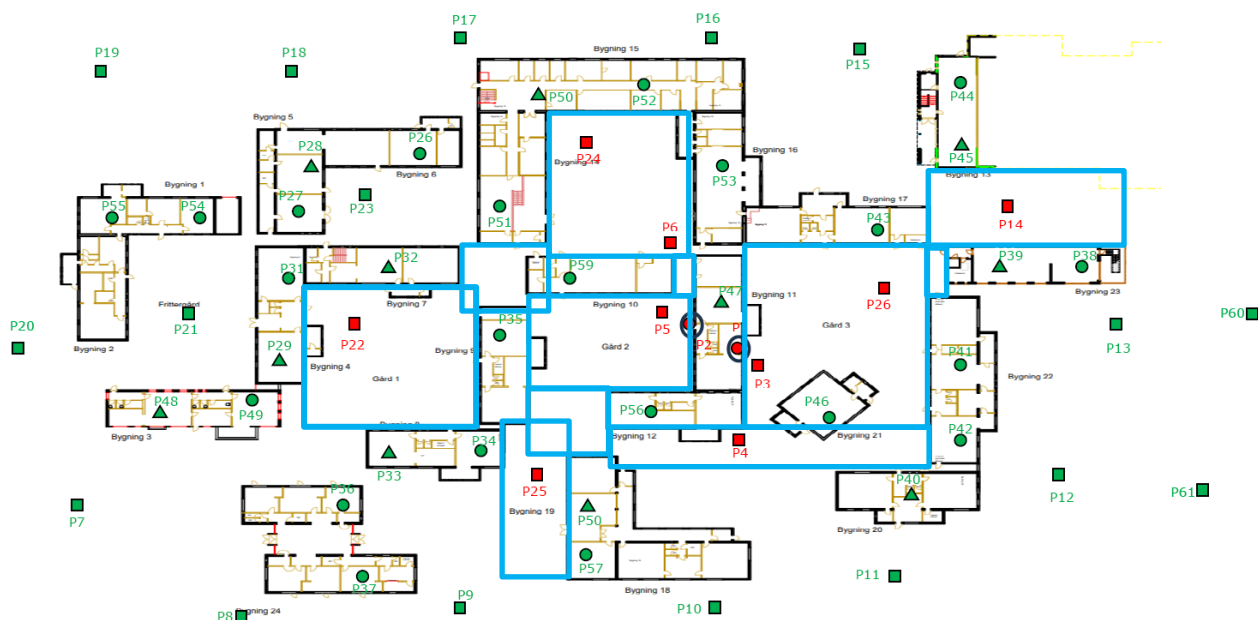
P19
P18
P17
P16
P15
Bygning 15
P50
P52
P44
Bygning 5
P26
P28
P24
Bygning 14
Bygning 16
P45
Bygning 13
Bygning 6
P53
Bygning 1
P23
Bygning 17
P55
P54
P27
P51
P43
P14
P6
P31
P32
P59
P39
P38
Bygning 23
P47
Bygning 11
Bygning 7
Bygning 10
P26
P60
P20
Frittergård
P21
P35
P5
P13
P22
P2
P1
Bygning 2
Bygning 8
Gård 2
Gård 3
P41
P29
Bygning 4
Gård 1
P3
Bygning 22
P48
P49
P56
P46
Bygning 3
Bygning 9
P42
Bygning 12
Bygning 21
P34
P4
P33
P25
P40
P12
P36
Bygning 19
P50
P61
P7
Bygning 20
P57
P37
P11
Bygning 18
P9
P8
Bygning 24
P10